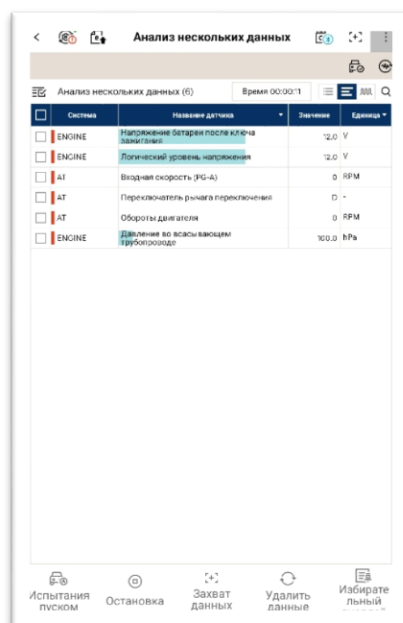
Анализ нескольких данных

Анализ нескольких данных (6)
Время 00:00:1

| | Система | Название датчика | Значение | Единица |
|---|---|---|---|---|
| | ENGINE | Напряжение батареи после ключа зажигания | 12.0 | V |
| | ENGINE | Логический уровень напряжения | 12.0 | V |
| | AT | Входная скорость (PG-A) | 0 | RPM |
| | AT | Переключатель рычага переключения | D | - |
| | AT | Обороты двигателя | 0 | RPM |
| | ENGINE | Давление во всасывающем трубопроводе | 100.0 | hPa |

Испытания пуском
Остановка
Захват данных
Удалить данные
Избирательный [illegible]